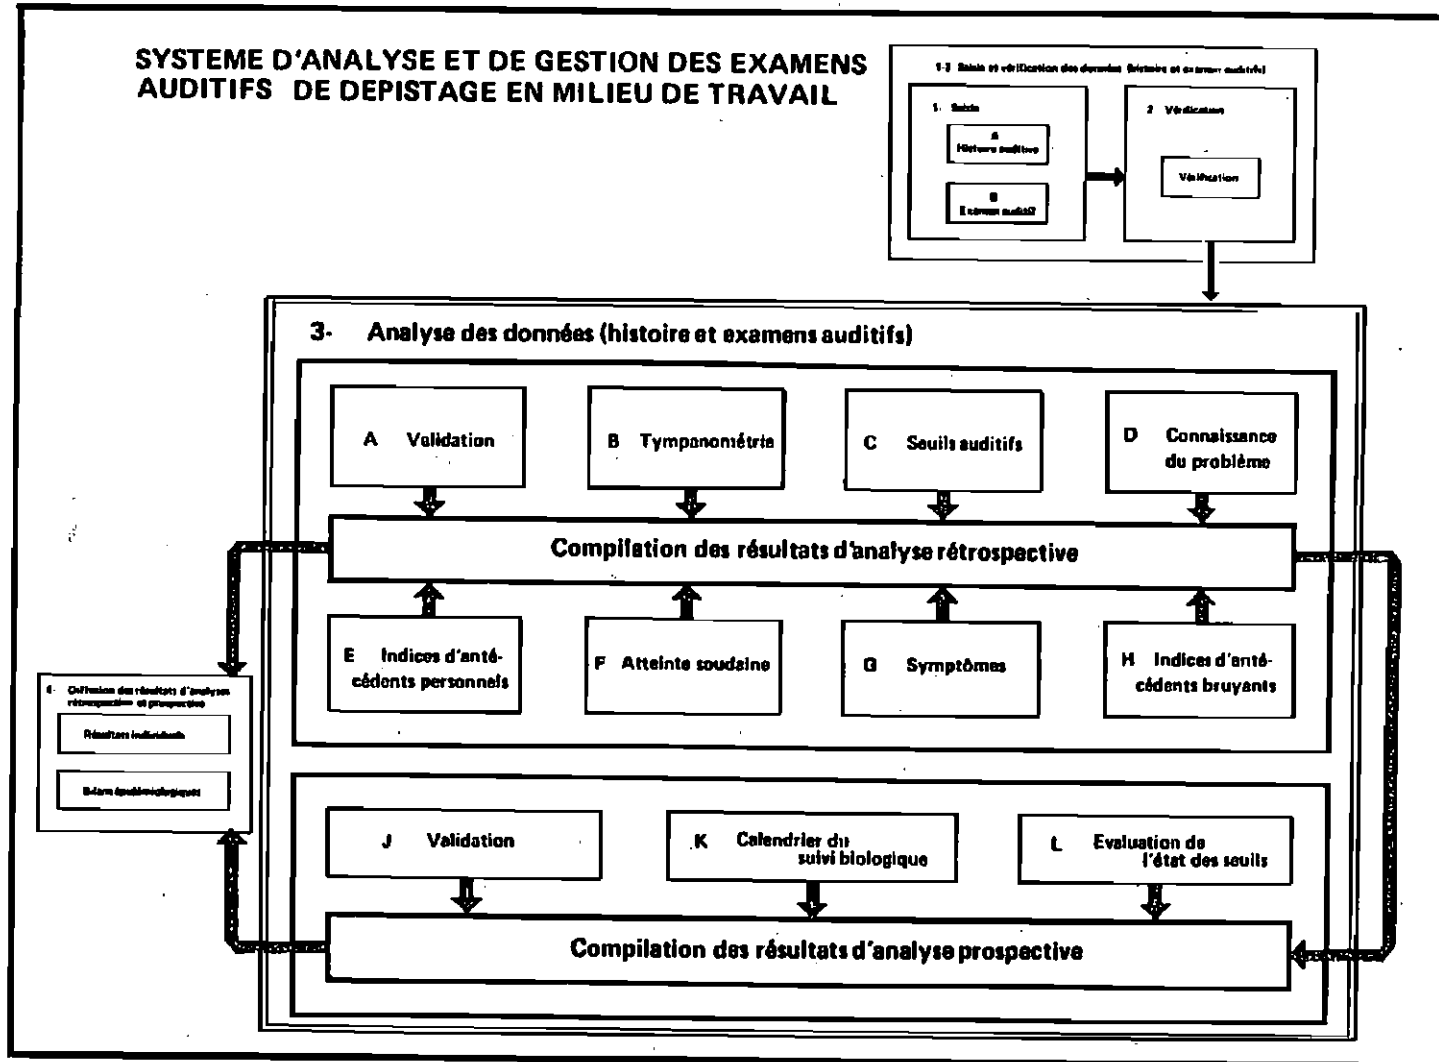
SYSTEME D'ANALYSE ET DE GESTION DES EXAMENS AUDITIFS DE DEPISTAGE EN MILIEU DE TRAVAIL

1-2 Saisie et vérification des données (histoire et examen auditif)

1- Saisie

A Histoire auditive

B Examen auditif

2 Vérification

Vérification

3- Analyse des données (histoire et examens auditifs)

A Validation

B Tympanométrie

C Seuils auditifs

D Connaissance du problème

Compilation des résultats d'analyse rétrospective

E Indices d'antécédents personnels

F Atteinte soudaine

G Symptômes

H Indices d'antécédents bruyants

4- Diffusion des résultats d'analyses rétrospective et prospective

Résultats individuels

Bilans épidémiologiques

J Validation

K Calendrier du suivi biologique

L Evaluation de l'état des seuils

Compilation des résultats d'analyse prospective